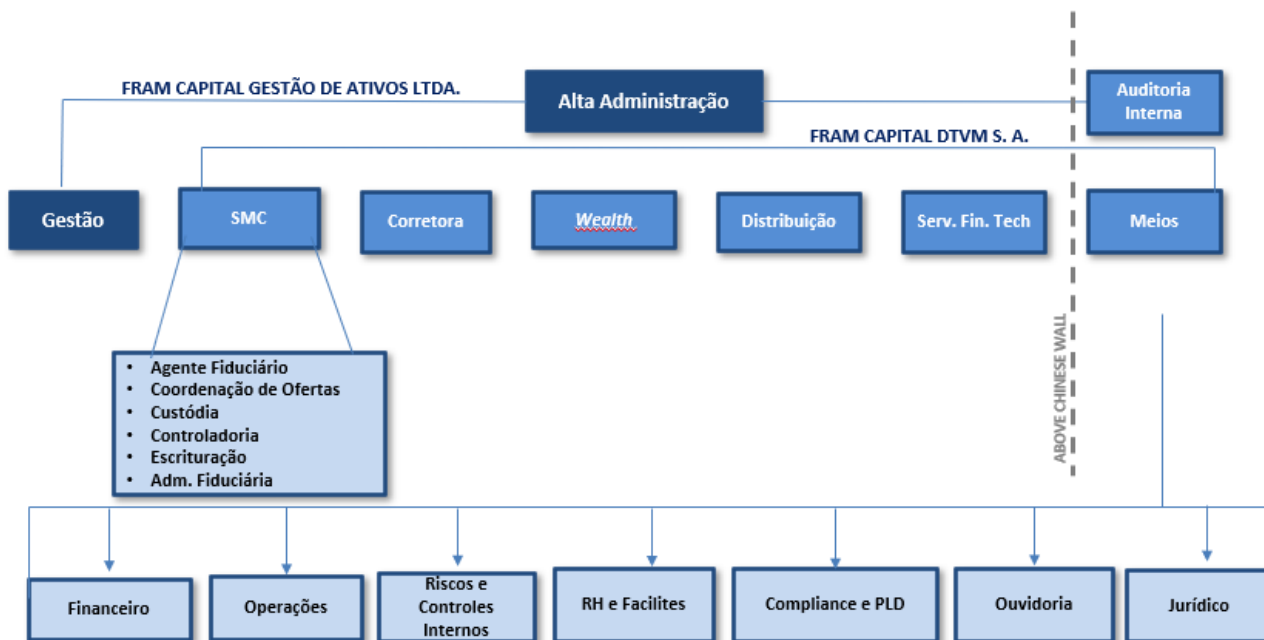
FRAM CAPITAL GESTÃO DE ATIVOS LTDA.

Alta Administração

Auditoria Interna

FRAM CAPITAL DTVM S. A.

Gestão

SMC

Corretora

Wealth

Distribuição

Serv. Fin. Tech

Meios

ABOVE CHINESE WALL

- Agente Fiduciário
- Coordenação de Ofertas
- Custódia
- Controladoria
- Escrituração
- Adm. Fiduciária

Financeiro

Operações

Riscos e Controles Internos

RH e Facilites

Compliance e PLD

Ouvidoria

Jurídico